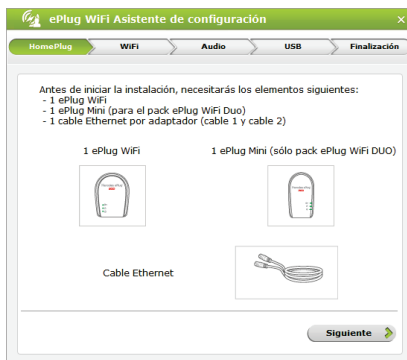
ePlug WiFi Asistente de configuración

HomePlug
WiFi
Audio
USB
Finalización

Antes de iniciar la instalación, necesitarás los elementos siguientes:
- 1 ePlug WiFi
- 1 ePlug Mini (para el pack ePlug WiFi Duo)
- 1 cable Ethernet por adaptador (cable 1 y cable 2)

1 ePlug WiFi

1 ePlug Mini (sólo pack ePlug WiFi DUO)

Cable Ethernet

Siguiente